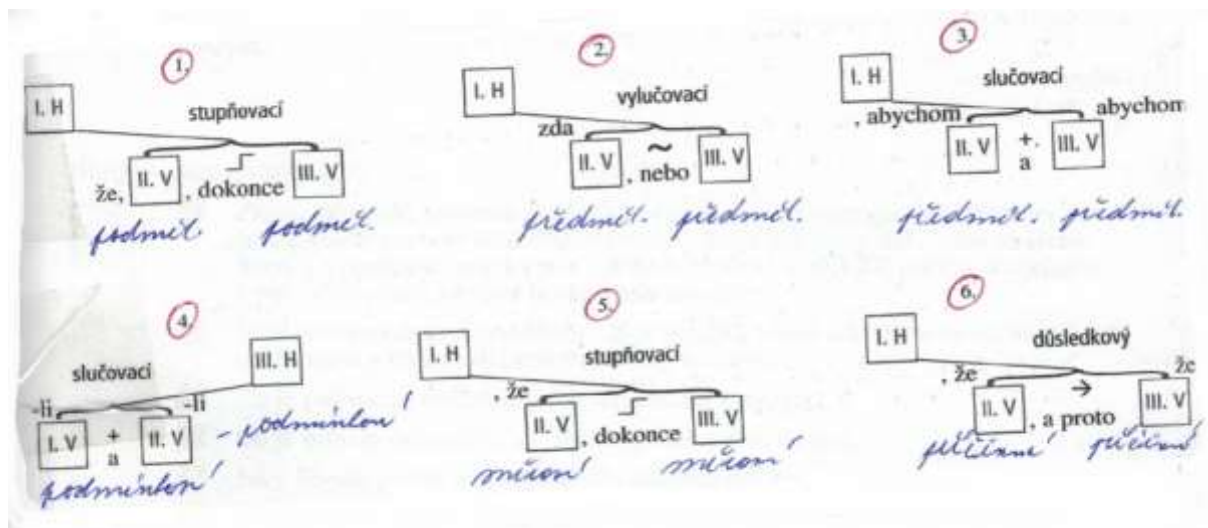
1.

I. H

stupňovací

že, II. V , dokonce III. V

podmět podmět

2.

I. H

vylučovací

zda

II. V , nebo III. V

předmět předmět

3.

I. H

slučovací

, abychom abychom

II. V + a III. V

předmět předmět

4.

slučovací

III. H

-li -li

I. V + a II. V

podmínkové podmínkové

5.

I. H

stupňovací

, že

II. V , dokonce III. V

měrové měrové

6.

I. H

důsledkový

, že že

II. V , a proto III. V

příčinné příčinné